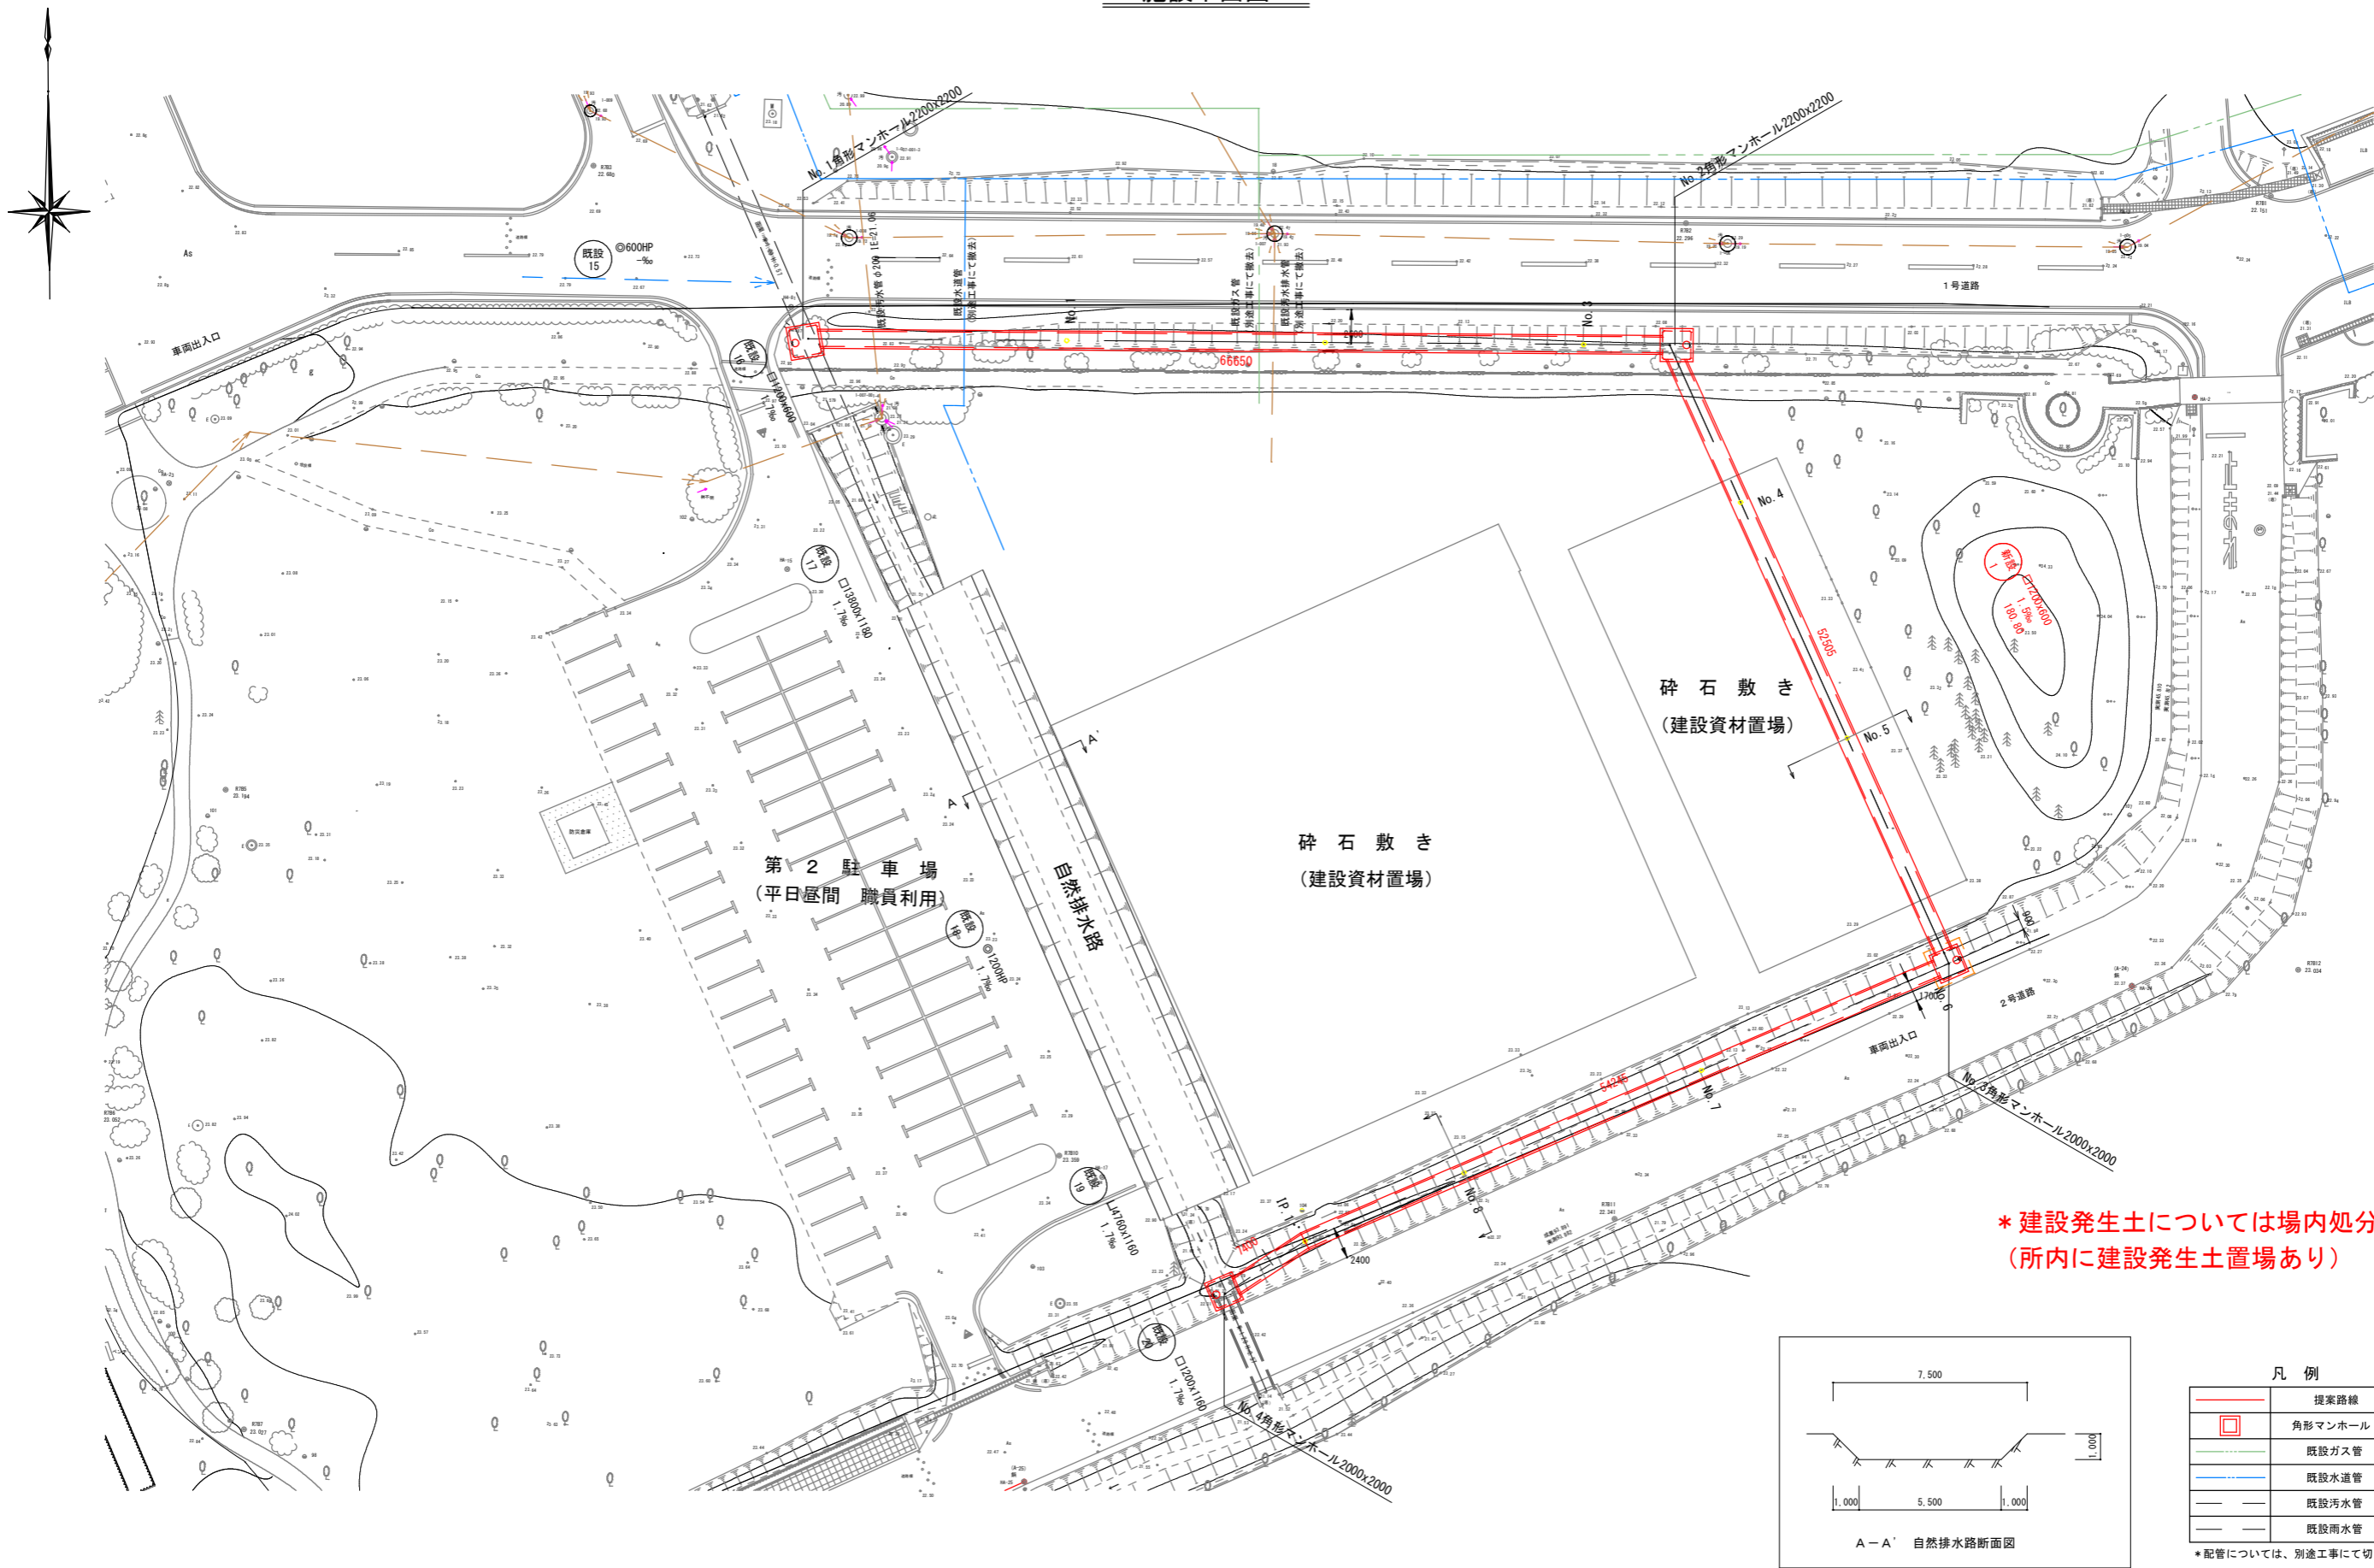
No. 1角形マンホール2200x2200

No. 2角形マンホール2200x2200

既設 15
◎600HP

車両出入口

既設水道管（別途工事にて撤去）

既設ガス管（別途工事にて撤去）

既設汚水排水管（別途工事にて撤去）

No. 1

No. 3

66650

1号道路

既設 16
口1400x1600
1. 7‰

既設 17
口3800x1180
1. 7‰

No. 4

52505

No. 5

砕 石 敷 き
（建設資材置場）

砕 石 敷 き
（建設資材置場）

新設 1
口1200x600
1. 5‰
180. 80

第 2 駐 車 場
（平日昼間 職員利用）

自然排水路

既設 18
◎1200HP
1. 7‰

既設 19
L4760x1160
1. 7‰

既設 20
口1200x1160
1. 7‰

A

A'

1700

No. 6

2号道路

車両出入口

No. 3角形マンホール2000x2000

54245

No. 7

No. 8

I.P.

2400

No. 4角形マンホール2000x2000

＊建設発生土については場内処分
（所内に建設発生土置場あり）

7. 500
1. 000
1. 000
5. 500
1. 000
A－A' 自然排水路断面図

凡 例

| | 提案路線 |
|---|---|
| | 角形マンホール |
| | 既設ガス管 |
| | 既設水道管 |
| | 既設汚水管 |
| | 既設雨水管 |

＊配管については、別途工事にて切